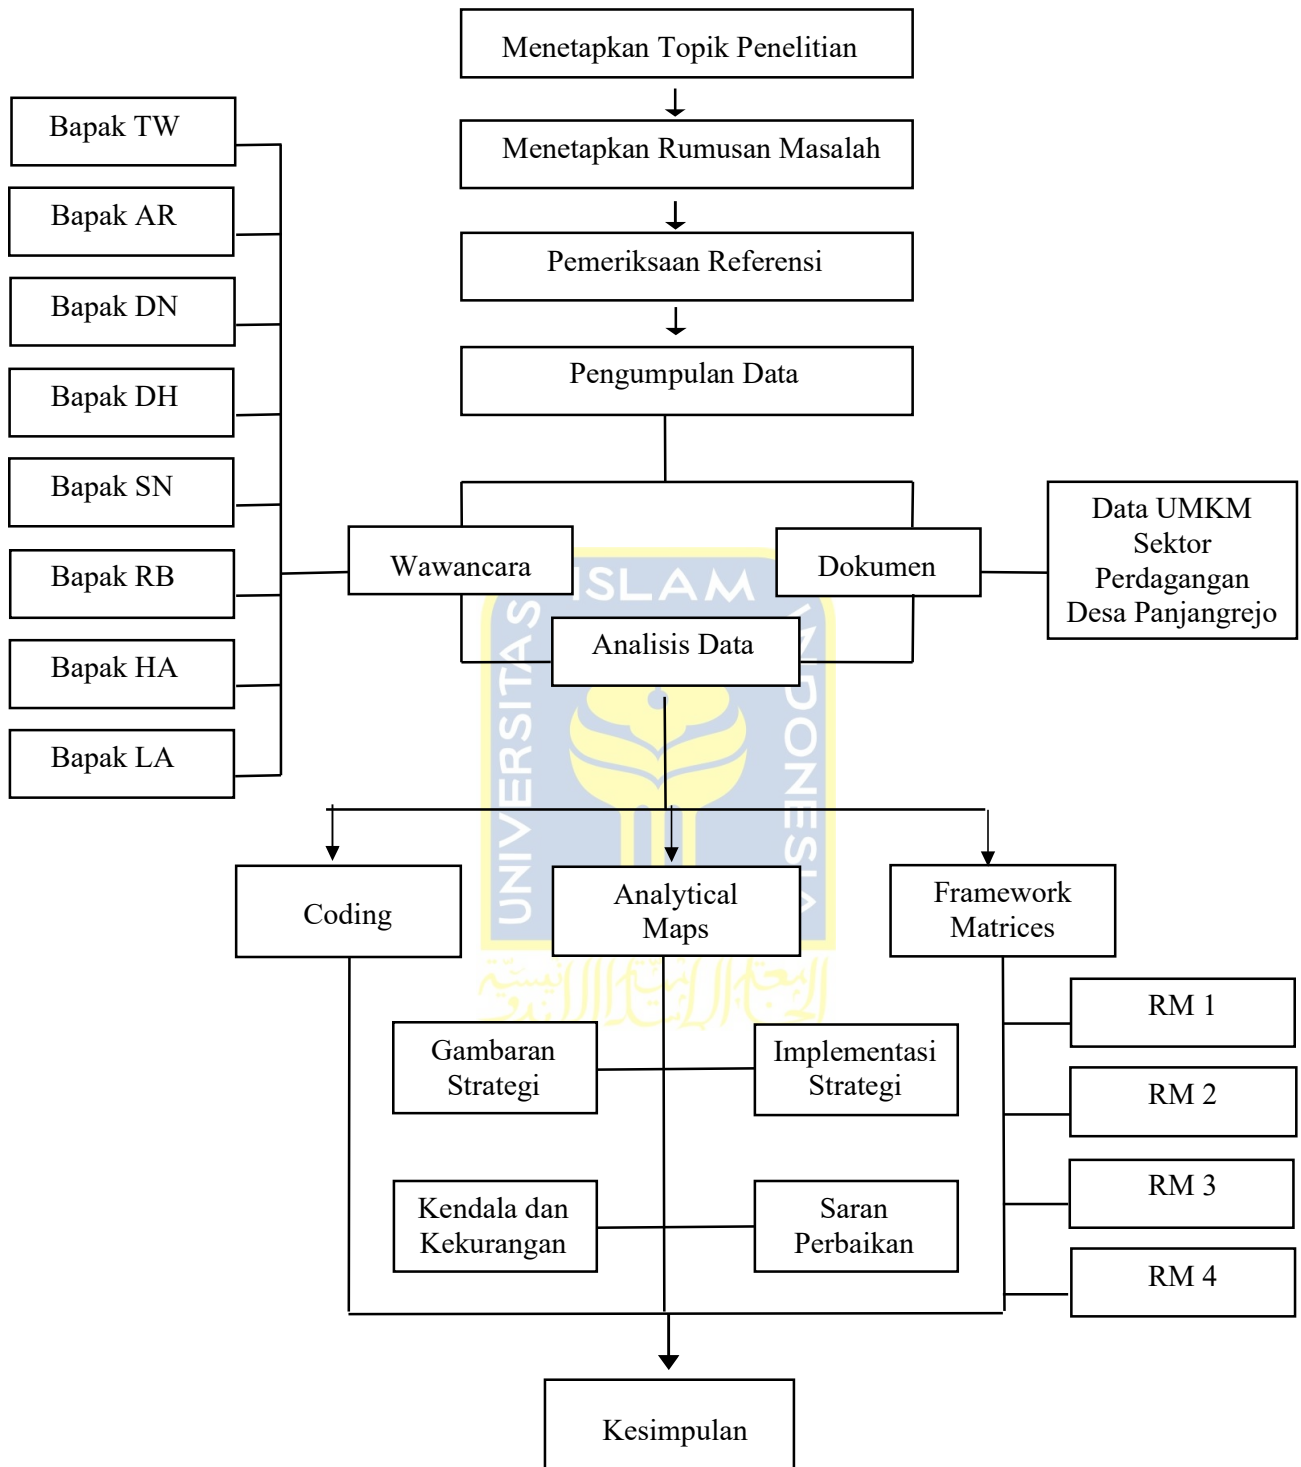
Menetapkan Topik Penelitian

Menetapkan Rumusan Masalah

Pemeriksaan Referensi

Pengumpulan Data

Bapak TW

Bapak AR

Bapak DN

Bapak DH

Bapak SN

Bapak RB

Bapak HA

Bapak LA

Wawancara

Dokumen

Data UMKM Sektor Perdagangan Desa Panjangrejo

Analisis Data

UNIVERSITAS ISLAM INDONESIA

Coding

Analytical Maps

Framework Matrices

Gambaran Strategi

Implementasi Strategi

Kendala dan Kekurangan

Saran Perbaikan

RM 1

RM 2

RM 3

RM 4

Kesimpulan